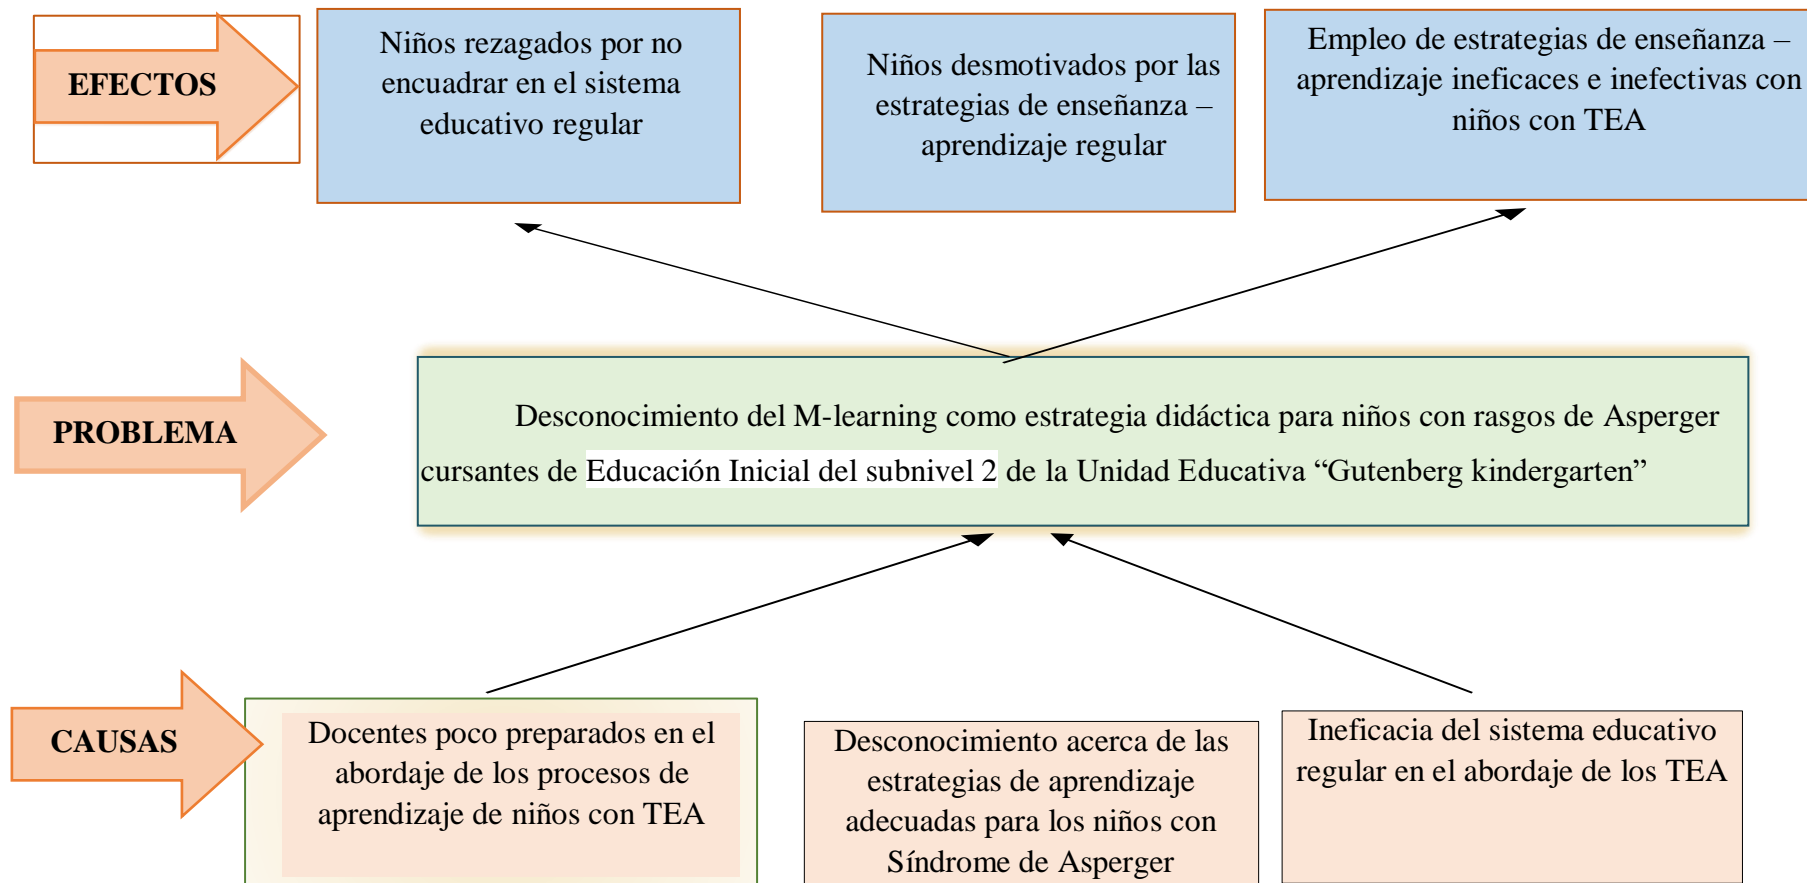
EFECTOS

Niños rezagados por no encuadrar en el sistema educativo regular

Niños desmotivados por las estrategias de enseñanza – aprendizaje regular

Empleo de estrategias de enseñanza – aprendizaje ineficaces e inefectivas con niños con TEA

PROBLEMA

Desconocimiento del M-learning como estrategia didáctica para niños con rasgos de Asperger cursantes de Educación Inicial del subnivel 2 de la Unidad Educativa “Gutenberg kindergarten”

CAUSAS

Docentes poco preparados en el abordaje de los procesos de aprendizaje de niños con TEA

Desconocimiento acerca de las estrategias de aprendizaje adecuadas para los niños con Síndrome de Asperger

Ineficacia del sistema educativo regular en el abordaje de los TEA